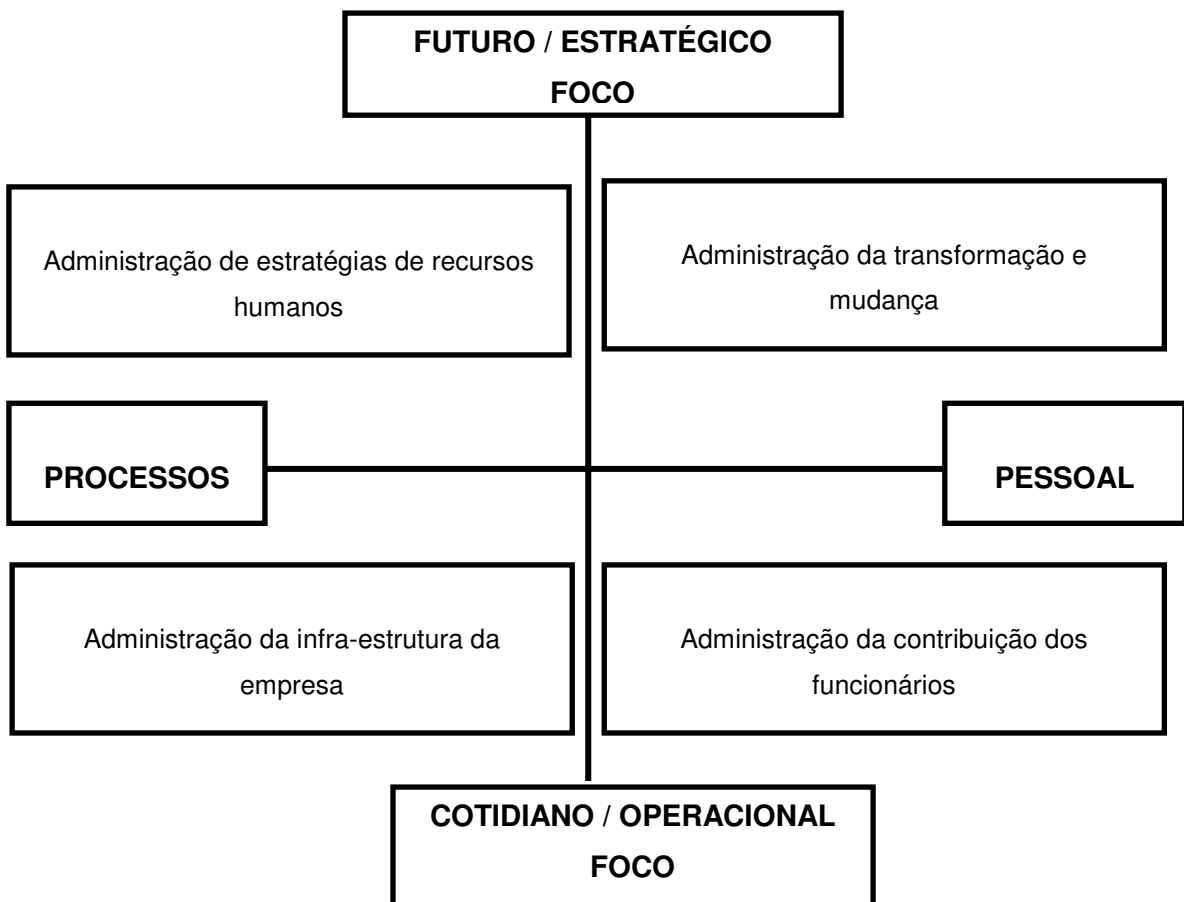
FUTURO / ESTRATÉGICO
FOCO

Administração de estratégias de recursos humanos

Administração da transformação e mudança

PROCESSOS

PESSOAL

Administração da infra-estrutura da empresa

Administração da contribuição dos funcionários

COTIDIANO / OPERACIONAL
FOCO